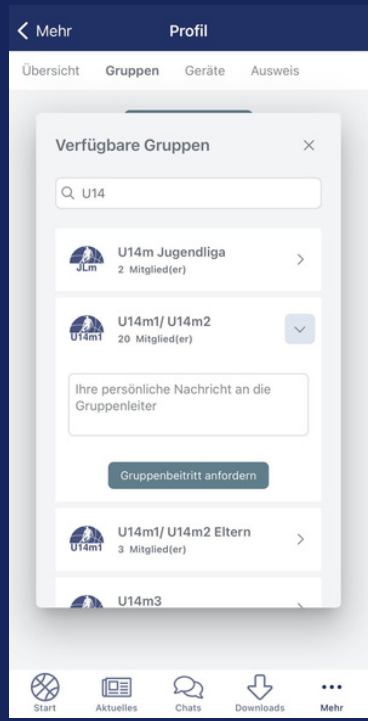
< Mehr
Profil

Übersicht Gruppen Geräte Ausweis

Verfügbare Gruppen ×

U14

JLm
U14m Jugendliga
2 Mitglied(er)
>

U14m1
U14m1/ U14m2
20 Mitglied(er)

Ihre persönliche Nachricht an die Gruppenleiter

Gruppenbeitritt anfordern

U14m1
U14m1/ U14m2 Eltern
3 Mitglied(er)
>

U14m3

Start Aktuelles Chats Downloads Mehr